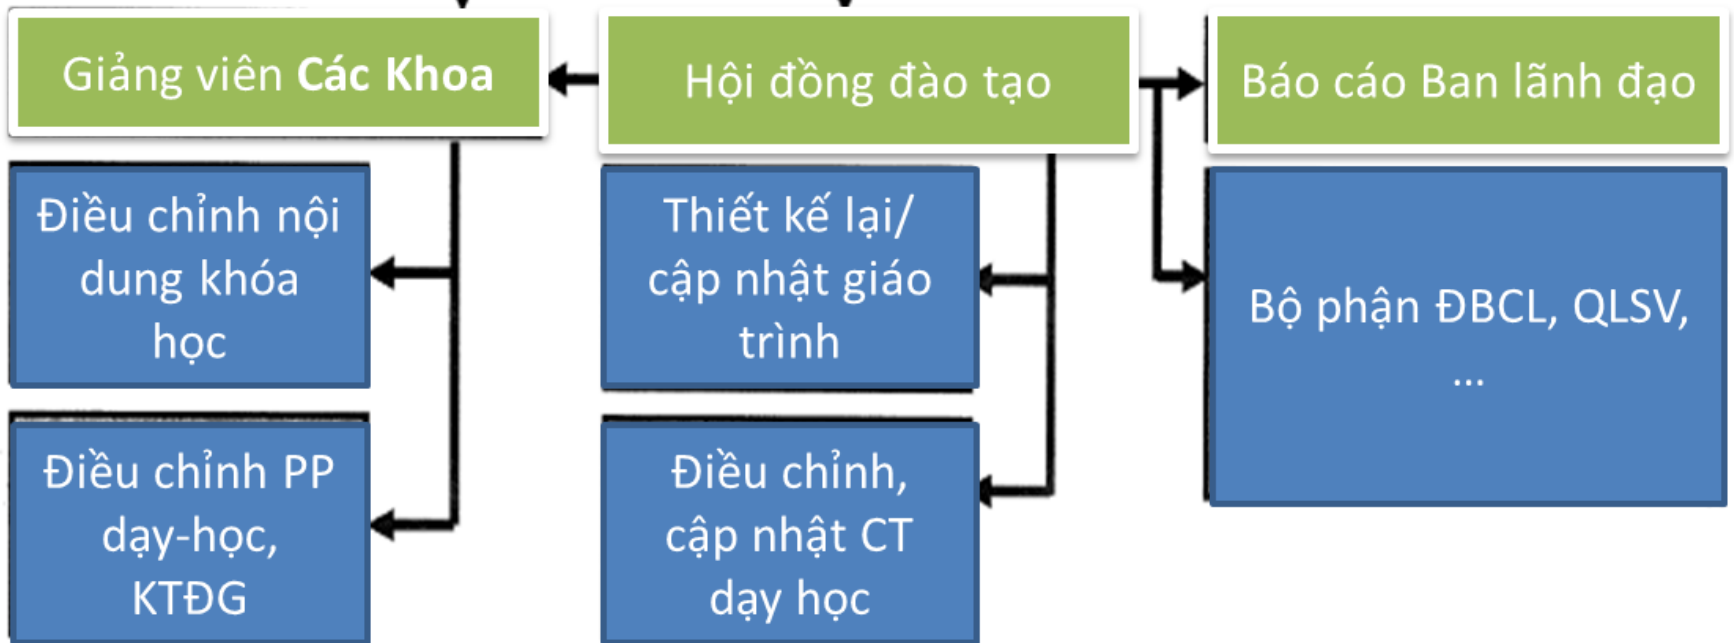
Giảng viên Các Khoa

Hội đồng đào tạo

Báo cáo Ban lãnh đạo

Điều chỉnh nội dung khóa học

Điều chỉnh PP dạy-học, KTĐG

Thiết kế lại/ cập nhật giáo trình

Điều chỉnh, cập nhật CT dạy học

Bộ phận ĐBCL, QLSV, ...